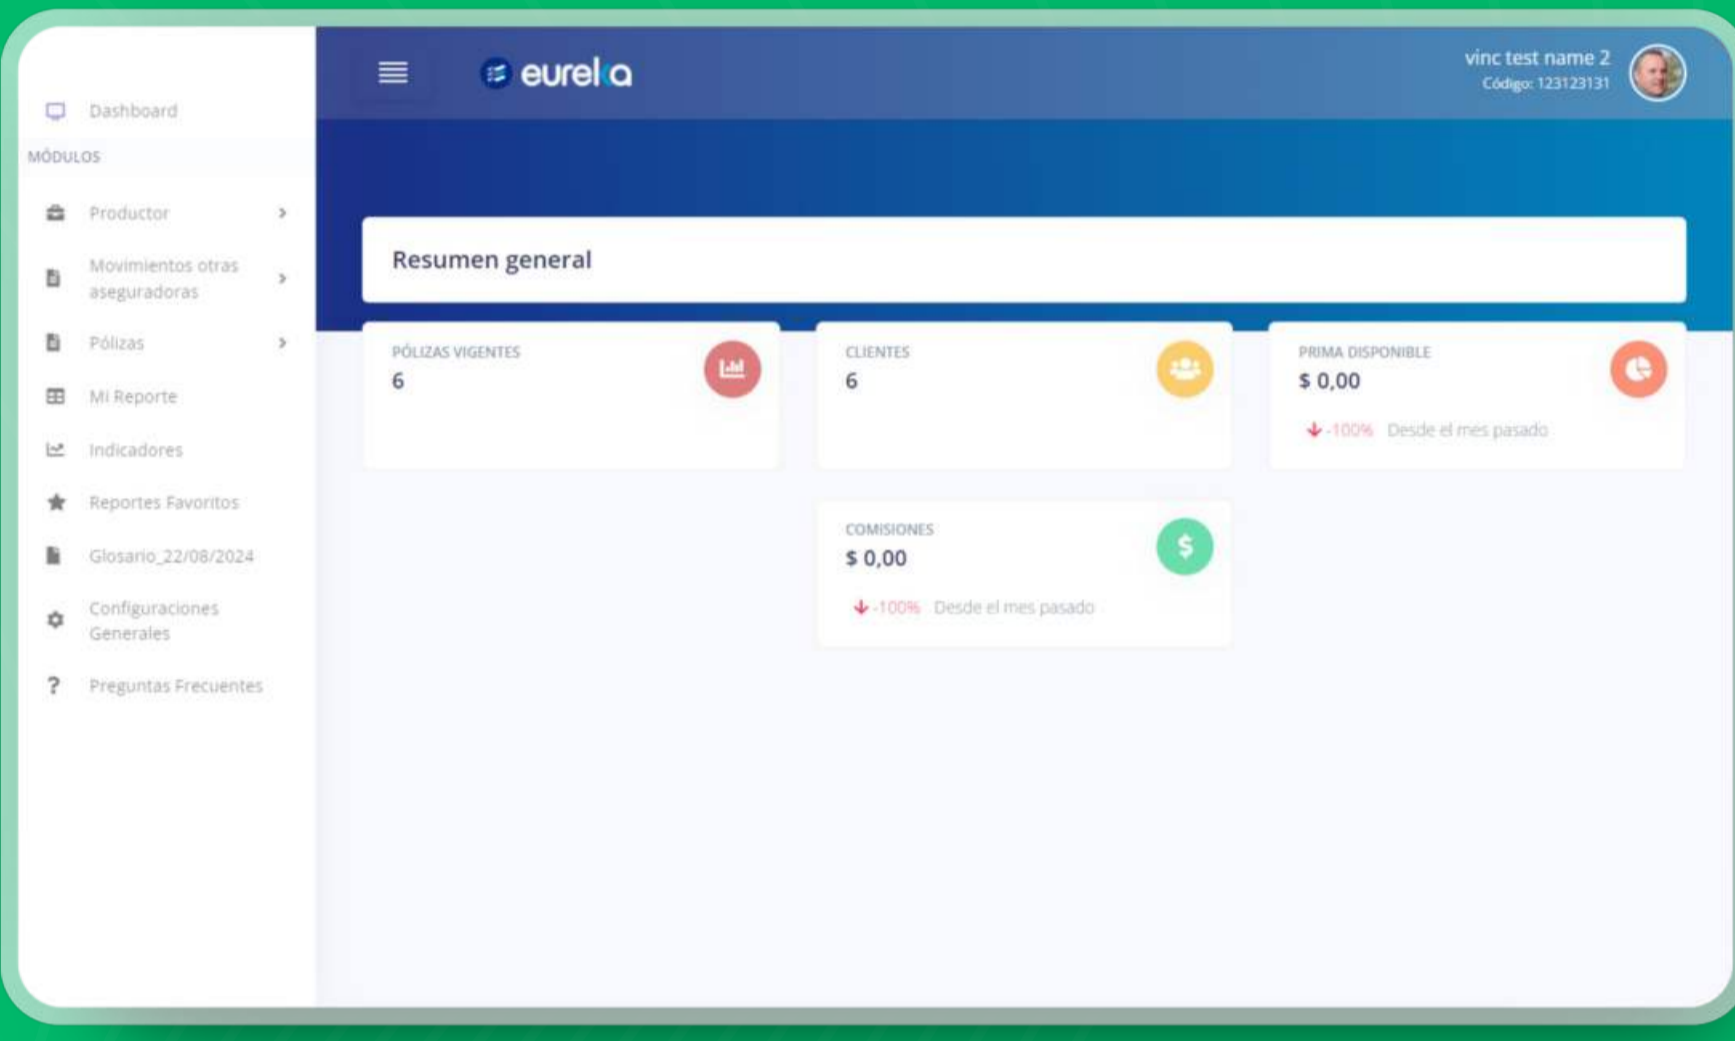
Dashboard

MÓDULOS

Productor

Movimientos otras aseguradoras

Pólizas

Mi Reporte

Indicadores

Reportes Favoritos

Glosario_22/08/2024

Configuraciones Generales

Preguntas Frecuentes

eureka

vinc test name 2
Código: 123123131

Resumen general

PÓLIZAS VIGENTES
6

CLIENTES
6

PRIMA DISPONIBLE
$ 0,00
-100% Desde el mes pasado

COMISIONES
$ 0,00
-100% Desde el mes pasado